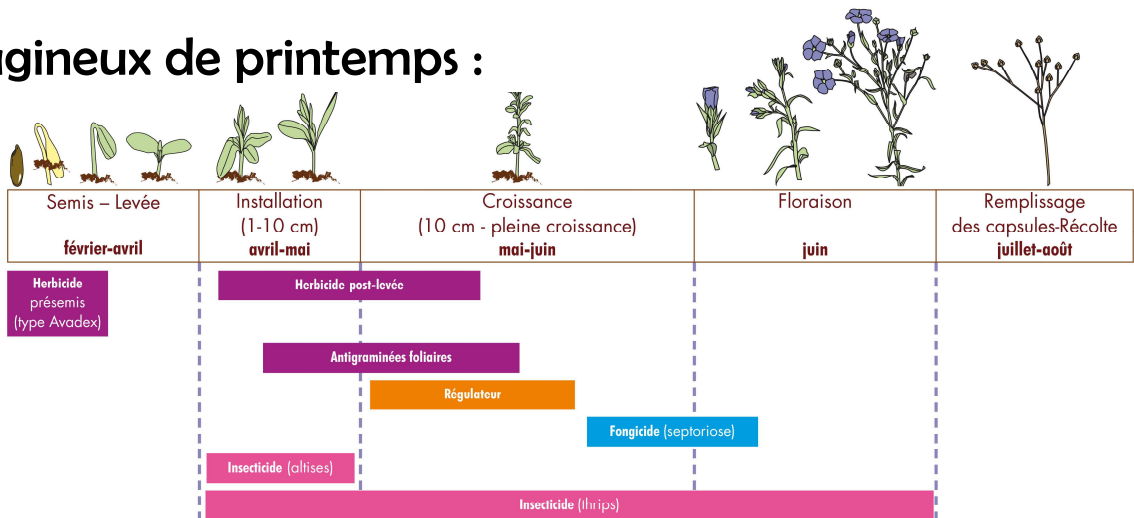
gineux de printemps :

| Semis – Levée février-avril | Installation (1-10 cm) avril-mai | Croissance (10 cm - pleine croissance) mai-juin | Floraison juin | Remplissage des capsules-Récolte juillet-août |
|---|---|---|---|---|

Herbicide présemis (type Avadex)

Herbicide post-levée

Antigraminées foliaires

Régulateur

Fongicide (septoriose)

Insecticide (altises)

Insecticide (thrips)